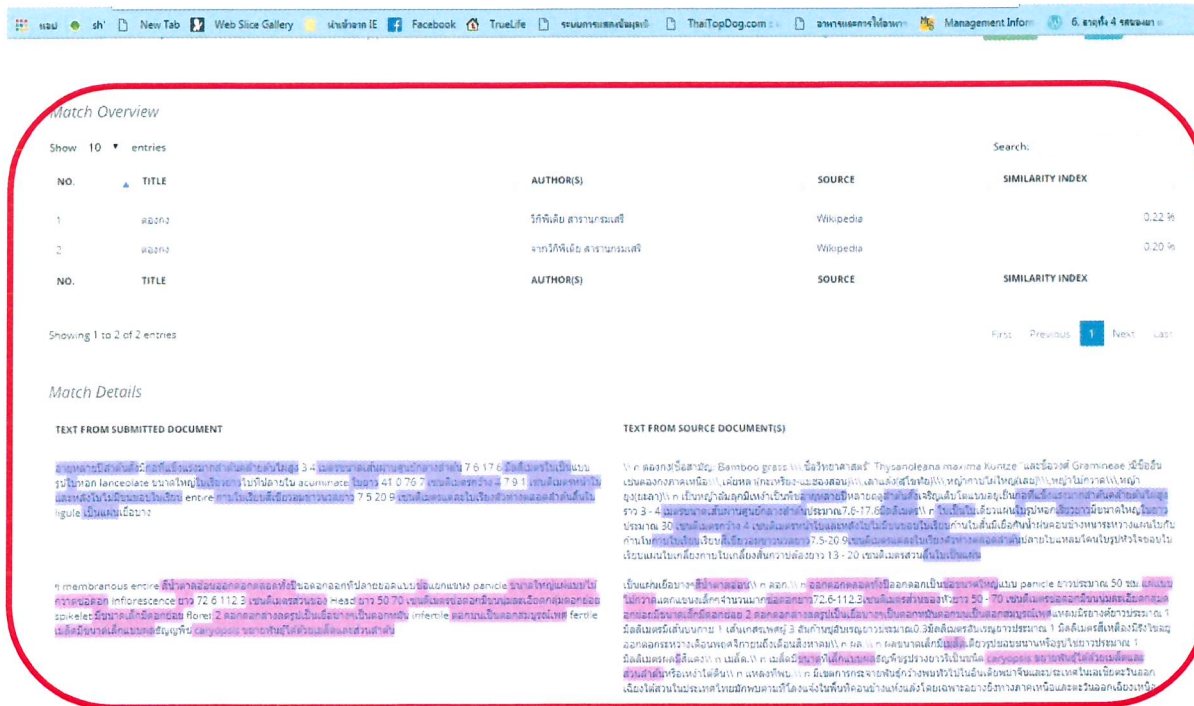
หอม sh' New Tab Web Slice Gallery ฝ่ายเข้าจาก IE Facebook TrueLife ThaiTopDog.com Management Inform

Match Overview

Show 10 entries

Search:

| NO. | TITLE | AUTHOR(S) | SOURCE | SIMILARITY INDEX |
|---|---|---|---|---|
| 1 | ตองกง | วิกิพีเดีย สารานุกรมเสรี | Wikipedia | 0.22 % |
| 2 | ตองกง | จากวิกิพีเดีย สารานุกรมเสรี | Wikipedia | 0.20 % |
| NO. | TITLE | AUTHOR(S) | SOURCE | SIMILARITY INDEX |

Showing 1 to 2 of 2 entries

First Previous 1 Next Last

Match Details

TEXT FROM SUBMITTED DOCUMENT

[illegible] lanceolate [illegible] acuminate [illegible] 41.0 76.7 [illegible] 4.7 9.1 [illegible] entire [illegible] 7.5 20.9 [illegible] ligule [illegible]

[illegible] membranous entire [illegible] panicle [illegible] inflorescence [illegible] 72.6 112.3 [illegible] Head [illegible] 50 70 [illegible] spikelet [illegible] floret 2 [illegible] infertile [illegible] fertile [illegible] caryopsis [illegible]

TEXT FROM SOURCE DOCUMENT(S)

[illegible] ตองกง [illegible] Bamboo grass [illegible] Thysanolaena maxima Kuntze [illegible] Gramineae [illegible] 3 - 4 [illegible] 7.6-17.6 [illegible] 30 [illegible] 4 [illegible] 7.5-20.9 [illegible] 13 - 20 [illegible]

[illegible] panicle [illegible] 50 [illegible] 72.6-112.3 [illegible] 50 - 70 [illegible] 2 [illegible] 1 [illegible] 3 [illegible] 0.3 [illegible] 1 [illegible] caryopsis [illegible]